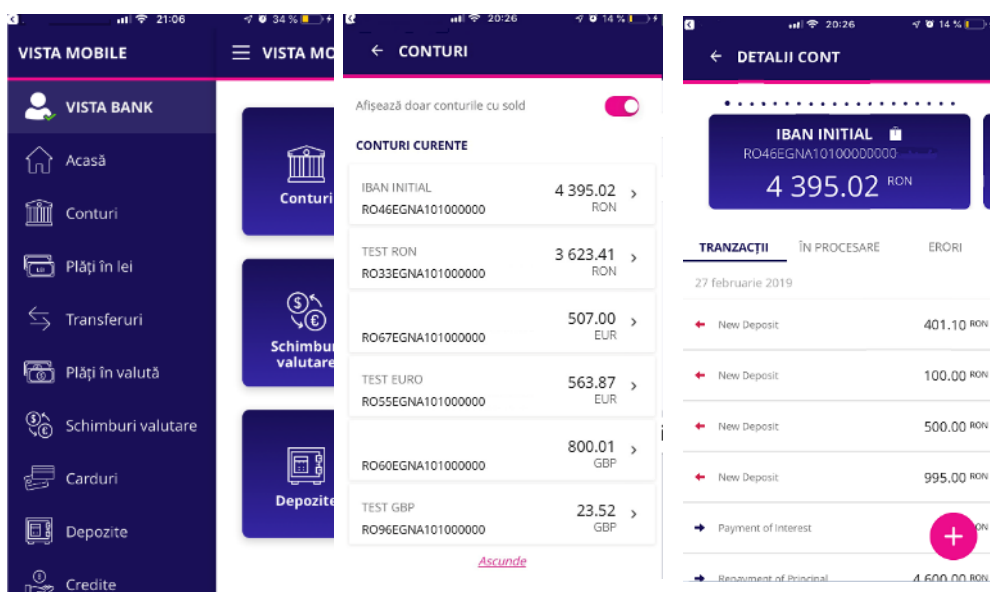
21:06 34 %

VISTA MOBILE

VISTA MO

VISTA BANK

Acasă

Conturi

Plăți în lei

Transferuri

Plăți în valută

Schimburi valutare

Carduri

Depozite

Credite

Conturi

Schimburi valutare

Depozite

20:26 14 %

← CONTURI

Afișează doar conturile cu sold

CONTURI CURENTE

IBAN INITIAL
RO46EGNA101000000
4 395.02 RON

TEST RON
RO33EGNA101000000
3 623.41 RON

RO67EGNA101000000
507.00 EUR

TEST EURO
RO55EGNA101000000
563.87 EUR

RO60EGNA101000000
800.01 GBP

TEST GBP
RO96EGNA101000000
23.52 GBP

Ascunde

20:26 14 %

← DETALII CONT

IBAN INITIAL
RO46EGNA10100000000
4 395.02 RON

TRANZACȚII | ÎN PROCESARE | ERORI

27 februarie 2019

New Deposit 401.10 RON

New Deposit 100.00 RON

New Deposit 500.00 RON

New Deposit 995.00 RON

Payment of Interest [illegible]

Repayment of Principal 4 600.00 RON

+